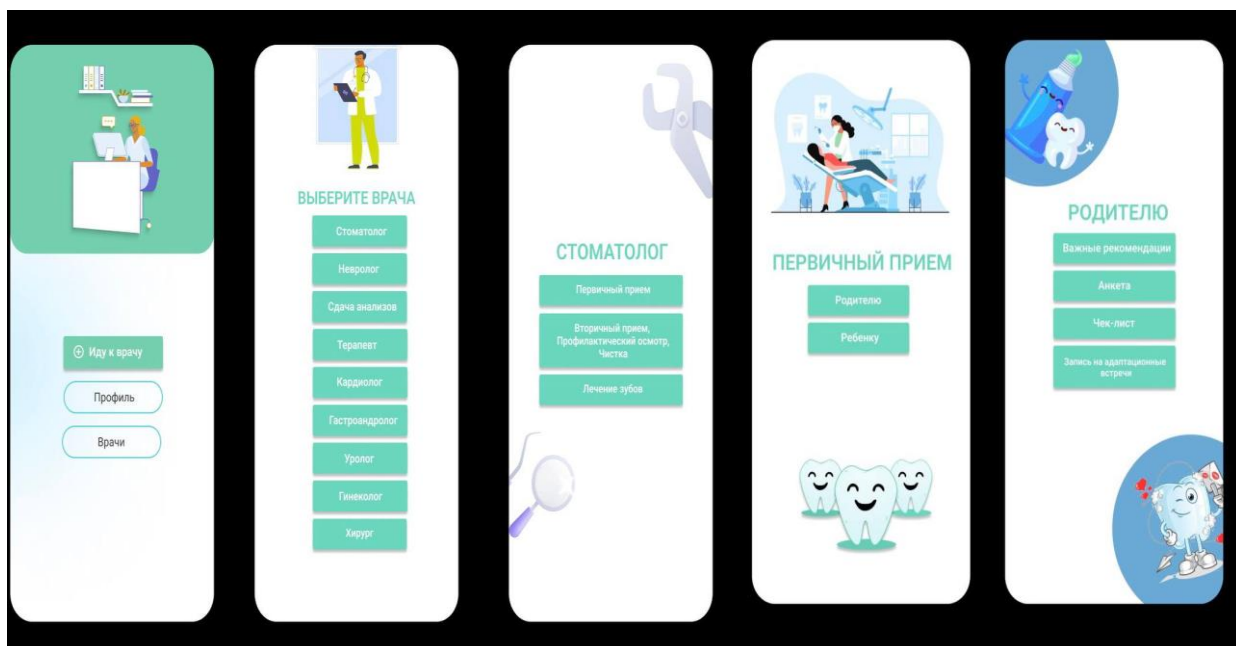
⊕ Иду к врачу

Профиль

Врачи

ВЫБЕРИТЕ ВРАЧА

Стоматолог

Невролог

Сдача анализов

Терапевт

Кардиолог

Гастроандролог

Уролог

Гинеколог

Хирург

СТОМАТОЛОГ

Первичный прием

Вторичный прием, Профилактический осмотр, Чистка

Лечение зубов

ПЕРВИЧНЫЙ ПРИЕМ

Родителю

Ребенку

РОДИТЕЛЮ

Важные рекомендации

Анкета

Чек-лист

Запись на адаптационные встрече